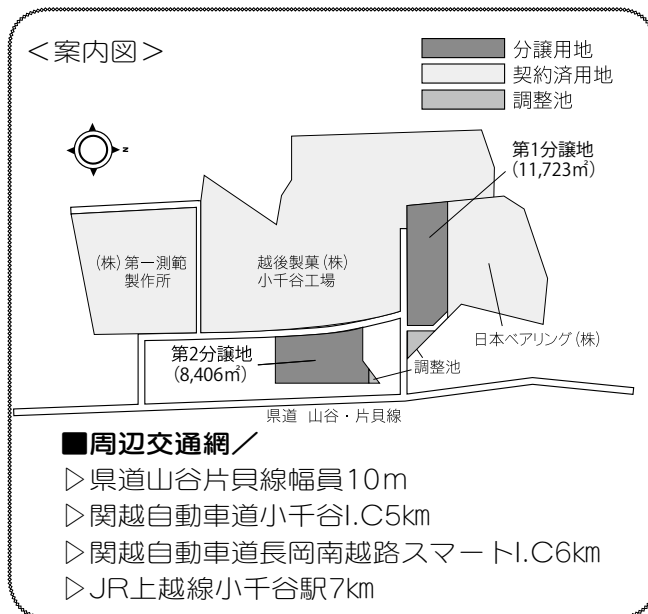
<案内図>

分譲用地
契約済用地
調整池

N

第1分譲地
(11,723㎡)

(株)第一測範製作所

越後製菓(株)小千谷工場

日本ベアリング(株)

第2分譲地
(8,406㎡)

調整池

県道 山谷・片貝線

■周辺交通網／
▷県道山谷片貝線幅員10m
▷関越自動車道小千谷I.C5km
▷関越自動車道長岡南越路スマートI.C6km
▷JR上越線小千谷駅7km